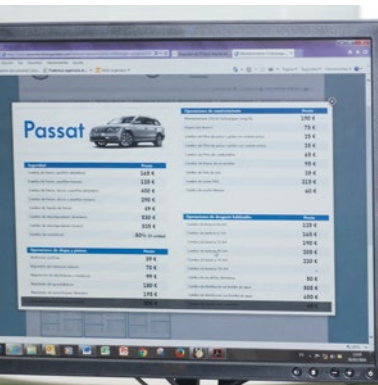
Passat

| Seguridad | Precio |
|---|---|
| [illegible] | 169 € |
| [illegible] | 119 € |
| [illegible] | 400 € |
| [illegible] | 290 € |
| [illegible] | 19 € |
| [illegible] | 850 € |
| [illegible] | 559 € |
| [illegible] | 80% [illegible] |

| Operaciones de chapa y pintura | Precio |
|---|---|
| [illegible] | 39 € |
| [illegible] | 70 € |
| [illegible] | 99 € |
| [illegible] | 180 € |
| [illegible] | 198 € |

| Operaciones de mantenimiento | Precio |
|---|---|
| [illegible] | 190 € |
| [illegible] | 75 € |
| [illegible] | 25 € |
| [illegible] | 35 € |
| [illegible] | 65 € |
| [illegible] | 95 € |
| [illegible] | 29 € |
| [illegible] | 315 € |
| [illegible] | 60 € |

| Operaciones de desgaste habituales | Precio |
|---|---|
| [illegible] | 120 € |
| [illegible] | 169 € |
| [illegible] | 190 € |
| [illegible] | 209 € |
| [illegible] | 210 € |
| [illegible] | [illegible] |
| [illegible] | 90 € |
| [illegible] | 909 € |
| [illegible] | 690 € |